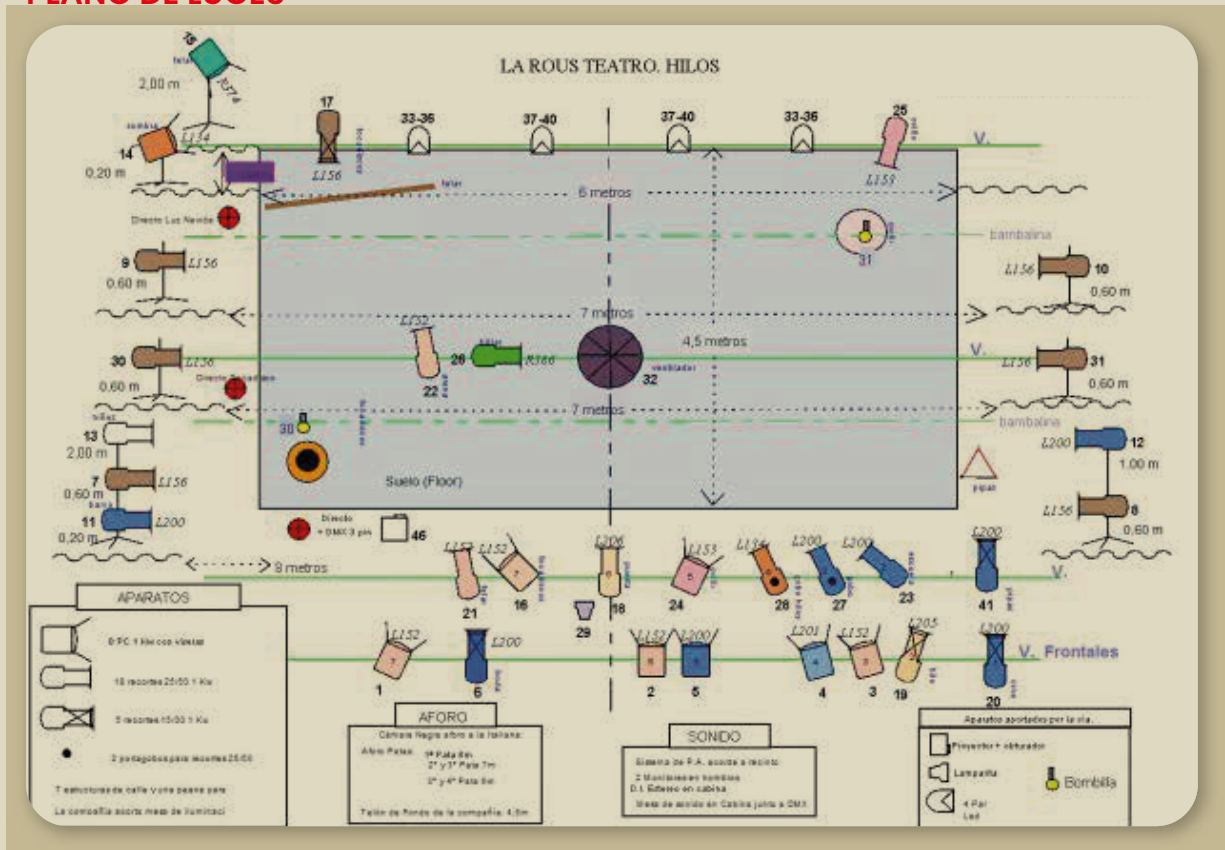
PLANO DE LUCES

LA ROUS TEATRO. HILOS

15 2,00 m L174
17 33-36 37-40 37-40 33-36 25
sombra L134 14 0,20 m
L156 L159
V.
6 metros
Directo Luz Nevada
bambalina
31
9 L156 0,60 m
L156 10 0,60 m
7 metros
L152 4,5 metros
30 L156 0,60 m
Directo
28 R366 32 ventilador
22
V.
L156 31 0,60 m
7 metros
bambalina
30
13 2,00 m
7 L156 0,60 m
11 L200 0,20 m
Suelo (Floor)
L200 12 1,00 m
L156 8 0,60 m
Directo + DMX 3 pin 46
9 metros
L152 L152 L206 L153 L134 L200 L200 L200
21 16 18 24 26 27 23 41
V.
29
APARATOS
L152 L200 L152 L200 L201 L152 L205 L200
1 6 2 5 4 3 19 20
V. Frontales
8 PC 1 Kw con viseras
10 recortes 25/50 1 Kw
5 recortes 15/30 1 Kw
2 portagobos para recortes 25/50
7 estructuras de calle y una peana para
La compañía aporta mesa de iluminaci
AFORO
Cámara Negra aforo a la italiana:
Aforo Patas: 1ª Pata 8m
2ª y 3ª Pata 7m
3ª y 4ª Pata 9m
Telón de Fondo de la compañía: 4,5m
SONIDO
Sistema de P.A. acorde a recinto
2 Monitores en hombros
D.I. Estéreo en cabina
Mesa de sonido en Cabina junto a DMX
Aparatos aportados por la cía.
Proyector + obturador
Lamparita
Bombilla
4 Par Led